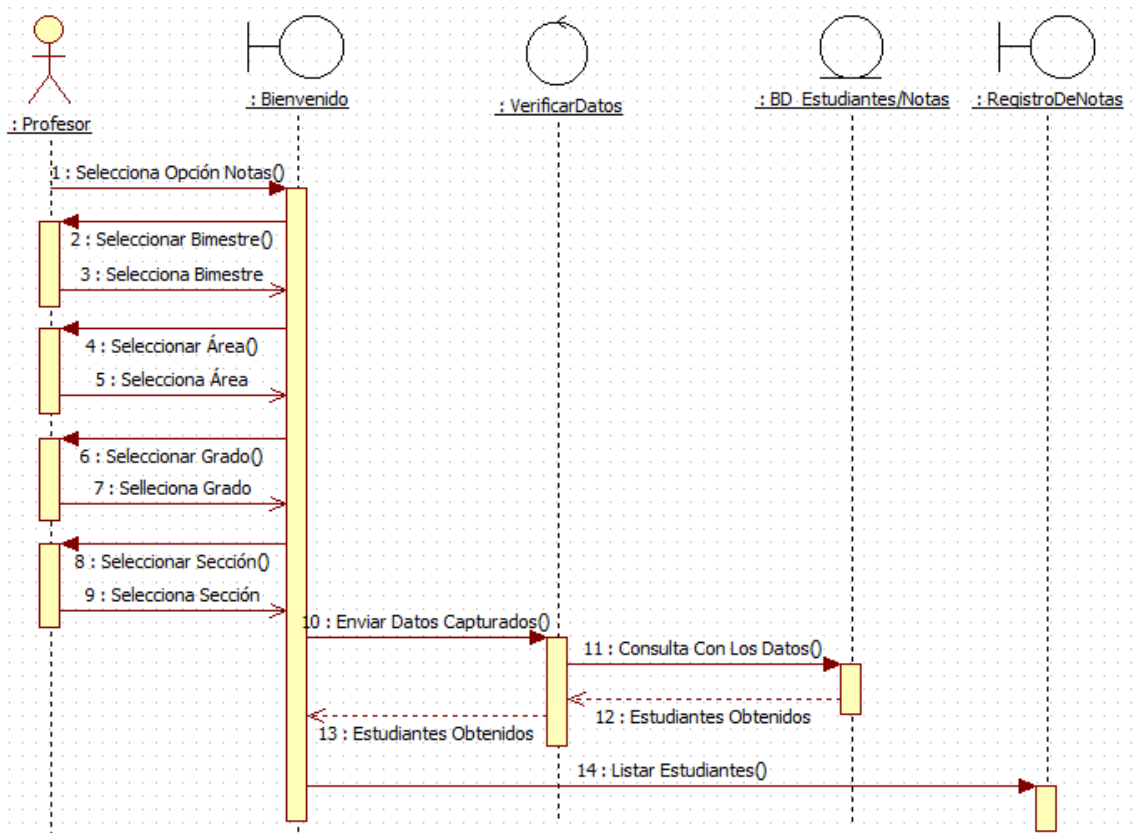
: Profesor

: Bienvenido

: VerificarDatos

: BD_Estudiantes/Notas

: RegistroDeNotas

1 : Selecciona Opción Notas()

2 : Seleccionar Bimestre()

3 : Selecciona Bimestre

4 : Seleccionar Área()

5 : Selecciona Área

6 : Seleccionar Grado()

7 : Selleciona Grado

8 : Seleccionar Sección()

9 : Selecciona Sección

10 : Enviar Datos Capturados()

11 : Consulta Con Los Datos()

12 : Estudiantes Obtenidos

13 : Estudiantes Obtenidos

14 : Listar Estudiantes()